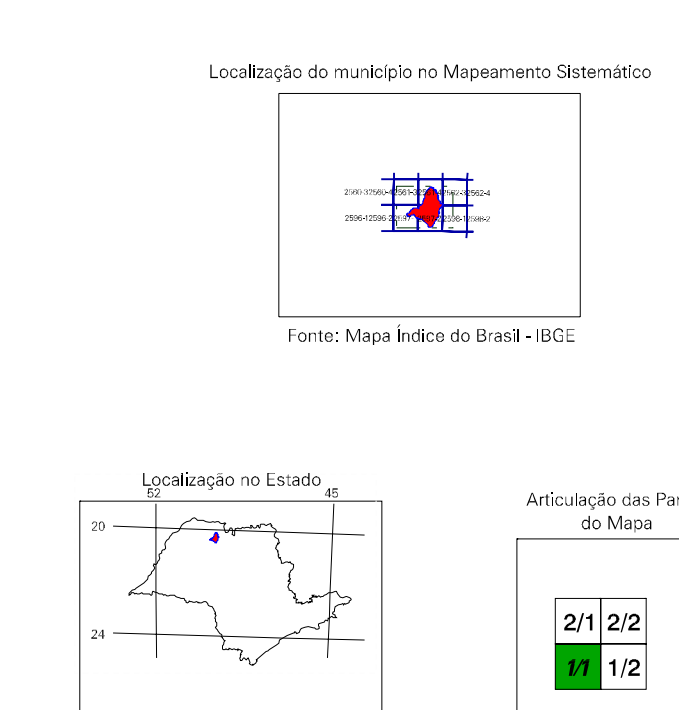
Localização do município no Mapeamento Sistemático

2560-3 2560-4 2561-3 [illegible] 2562-3 2562-4
2596-1 2596-2 2597-1 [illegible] 2598-1 2598-2

Fonte: Mapa Índice do Brasil - IBGE

Localização no Estado

52
45
20
24

Articulação das Par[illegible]
do Mapa

| 2/1 | 2/2 |
|---|---|
| 1/1 | 1/2 |